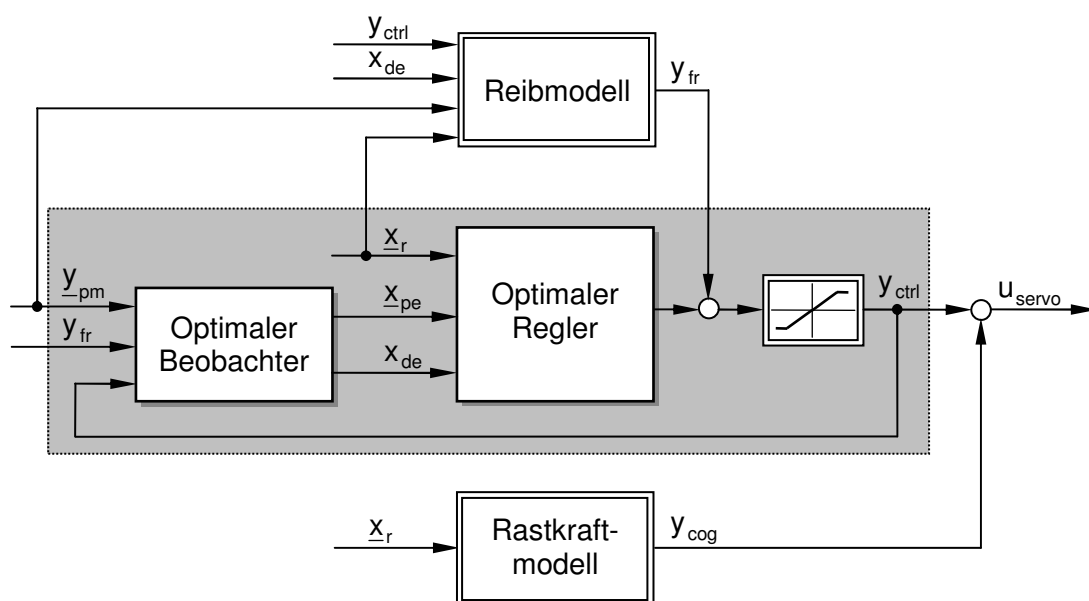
$y_{ctrl}$
$x_{de}$
Reibmodell
$y_{fr}$
$\underline{x}_r$
$\underline{y}_{pm}$
$y_{fr}$
Optimaler Beobachter
$\underline{x}_{pe}$
$x_{de}$
Optimaler Regler
$y_{ctrl}$
$u_{servo}$
$\underline{x}_r$
Rastkraftmodell
$y_{cog}$